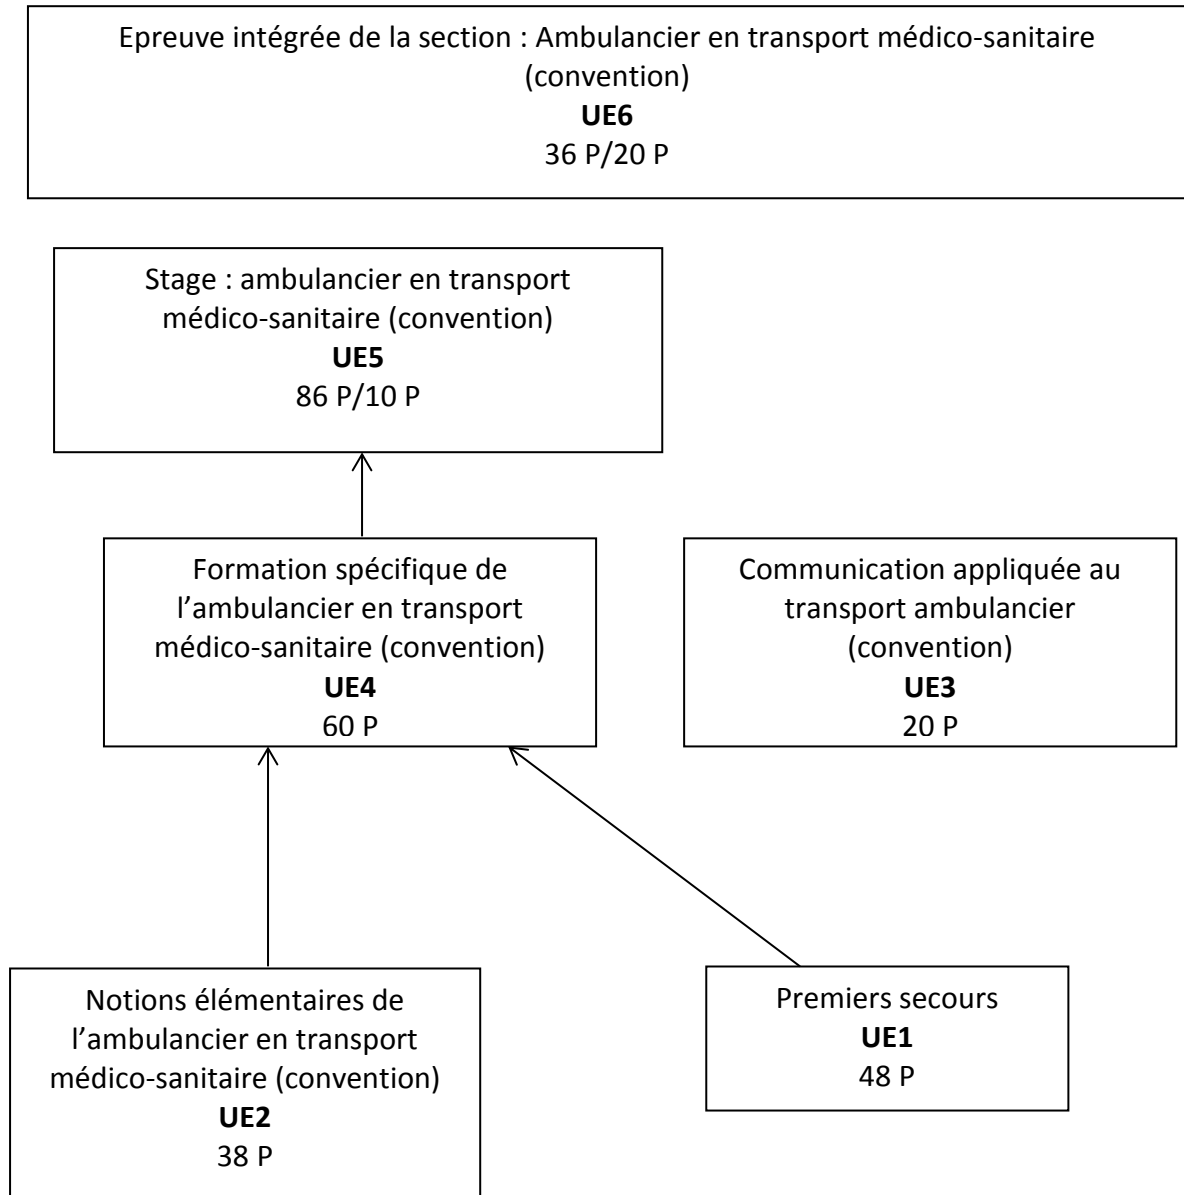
Epreuve intégrée de la section : Ambulancier en transport médico-sanitaire (convention)
**UE6**
36 P/20 P

Stage : ambulancier en transport médico-sanitaire (convention)
**UE5**
86 P/10 P

Formation spécifique de l'ambulancier en transport médico-sanitaire (convention)
**UE4**
60 P

Communication appliquée au transport ambulancier (convention)
**UE3**
20 P

Notions élémentaires de l'ambulancier en transport médico-sanitaire (convention)
**UE2**
38 P

Premiers secours
**UE1**
48 P